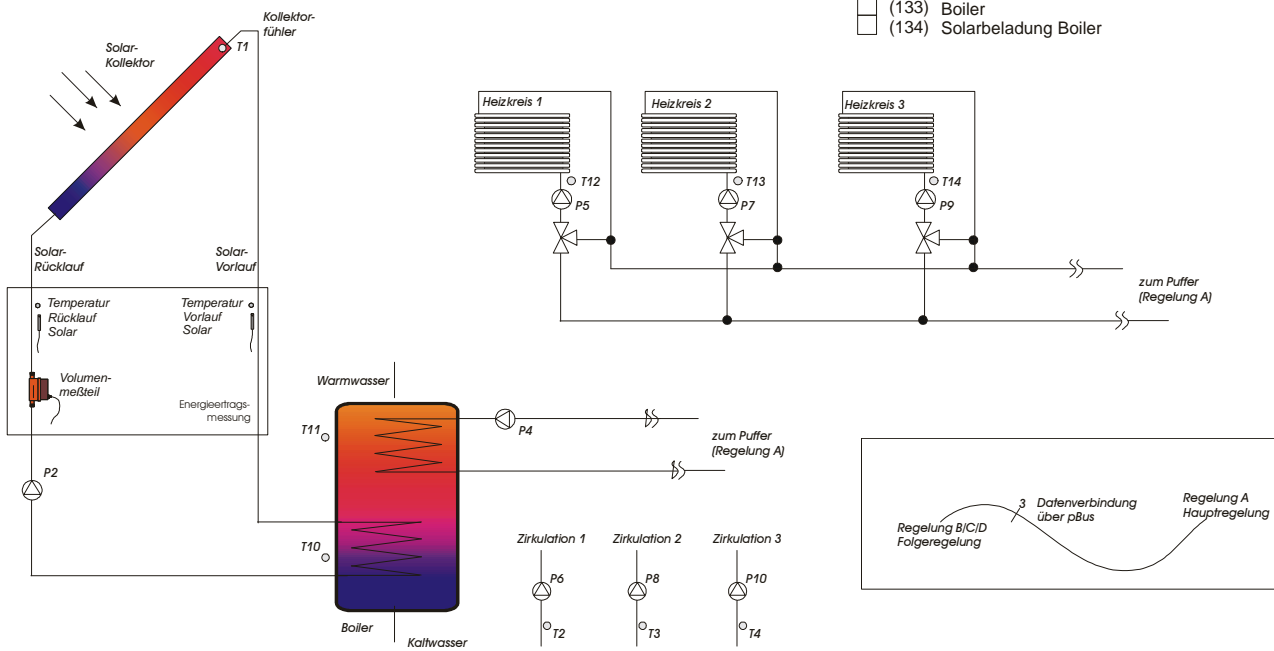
(133) Boiler
(134) Solarbeladung Boiler

Kollektorfühler
T1
Solar-Kollektor

Heizkreis 1
Heizkreis 2
Heizkreis 3
T12
P5
T13
P7
T14
P9

zum Puffer (Regelung A)

Solar-Rücklauf
Solar-Vorlauf

Temperatur Rücklauf Solar
Temperatur Vorlauf Solar

Volumenmeßteil
Energieertragsmessung

Warmwasser
P4
T11
zum Puffer (Regelung A)
P2

Regelung B/C/D Folgeregelung
3
Datenverbindung über pBus
Regelung A Hauptregelung

T10
Zirkulation 1
Zirkulation 2
Zirkulation 3
P6
P8
P10
T2
T3
T4
Boiler
Kaltwasser